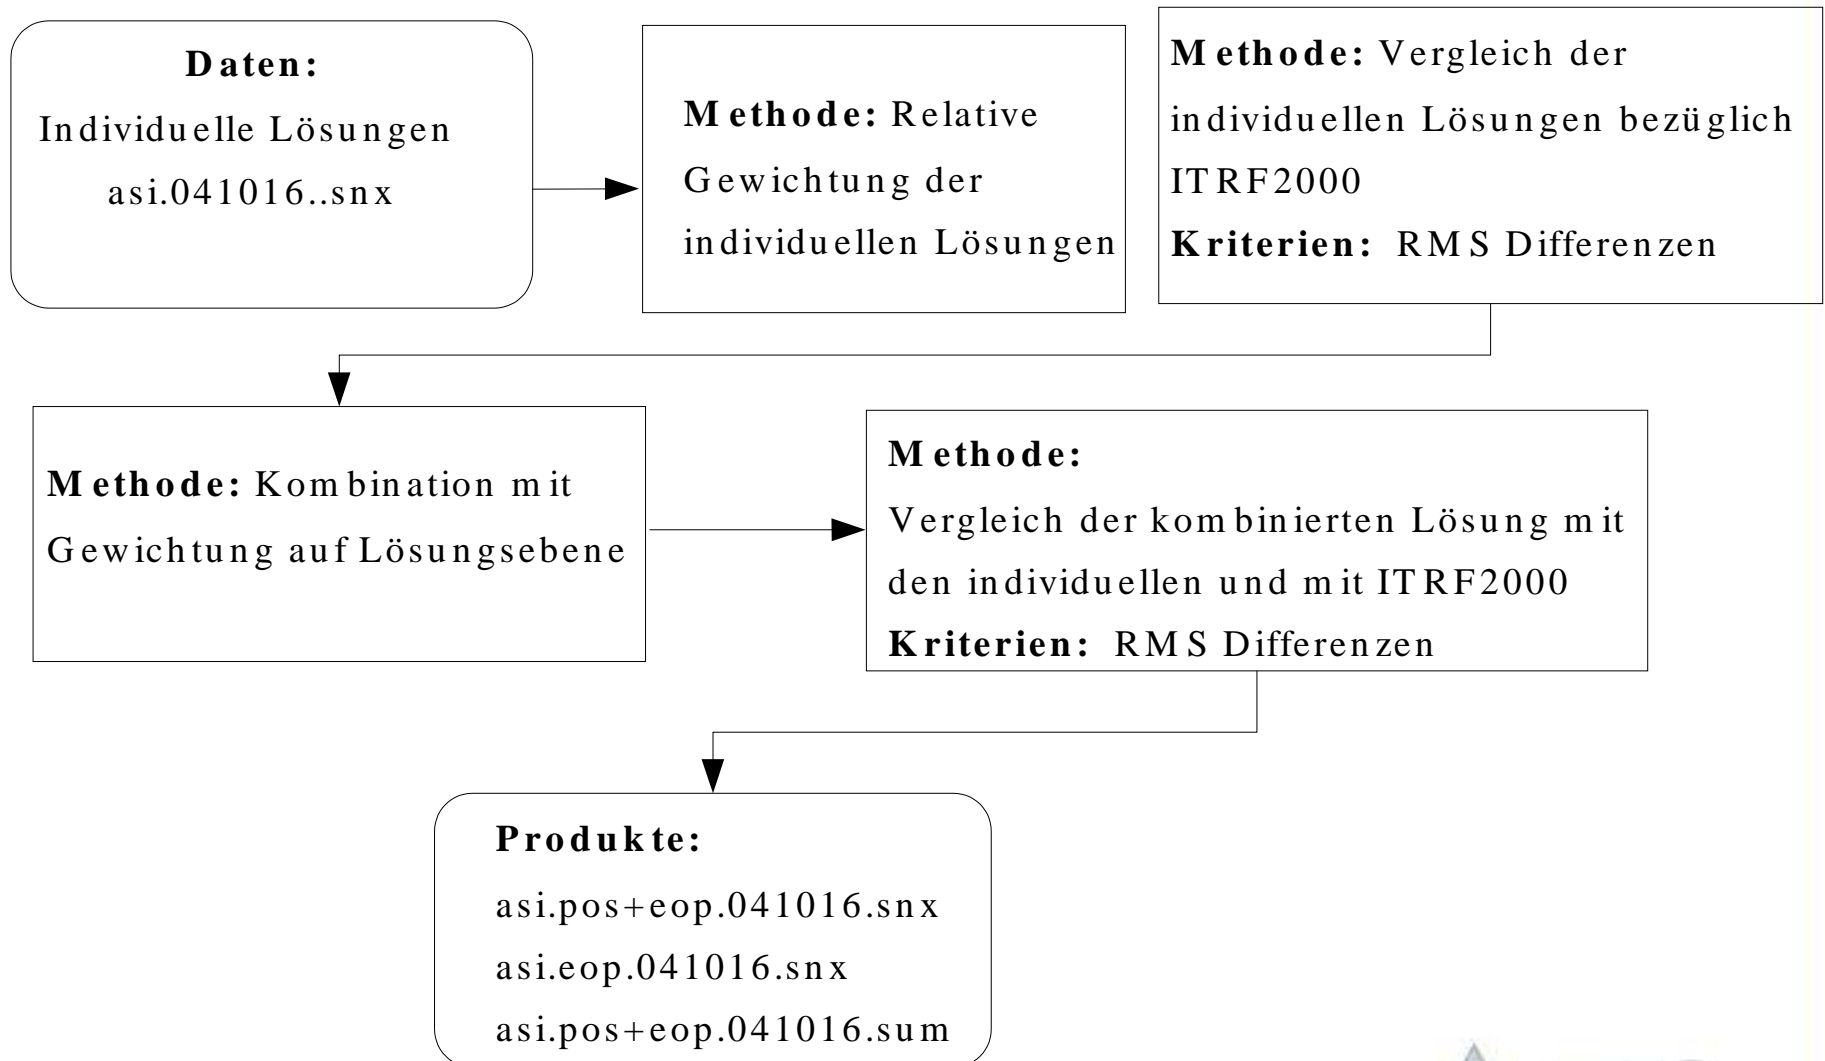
**Daten:**
Individuelle Lösungen
asi.041016..snx

**Methode:** Relative Gewichtung der individuellen Lösungen

**Methode:** Vergleich der individuellen Lösungen bezüglich ITRF2000
**Kriterien:** RMS Differenzen

**Methode:** Kombination mit Gewichtung auf Lösungsebene

**Methode:**
Vergleich der kombinierten Lösung mit den individuellen und mit ITRF2000
**Kriterien:** RMS Differenzen

**Produkte:**
asi.pos+eop.041016.snx
asi.eop.041016.snx
asi.pos+eop.041016.sum